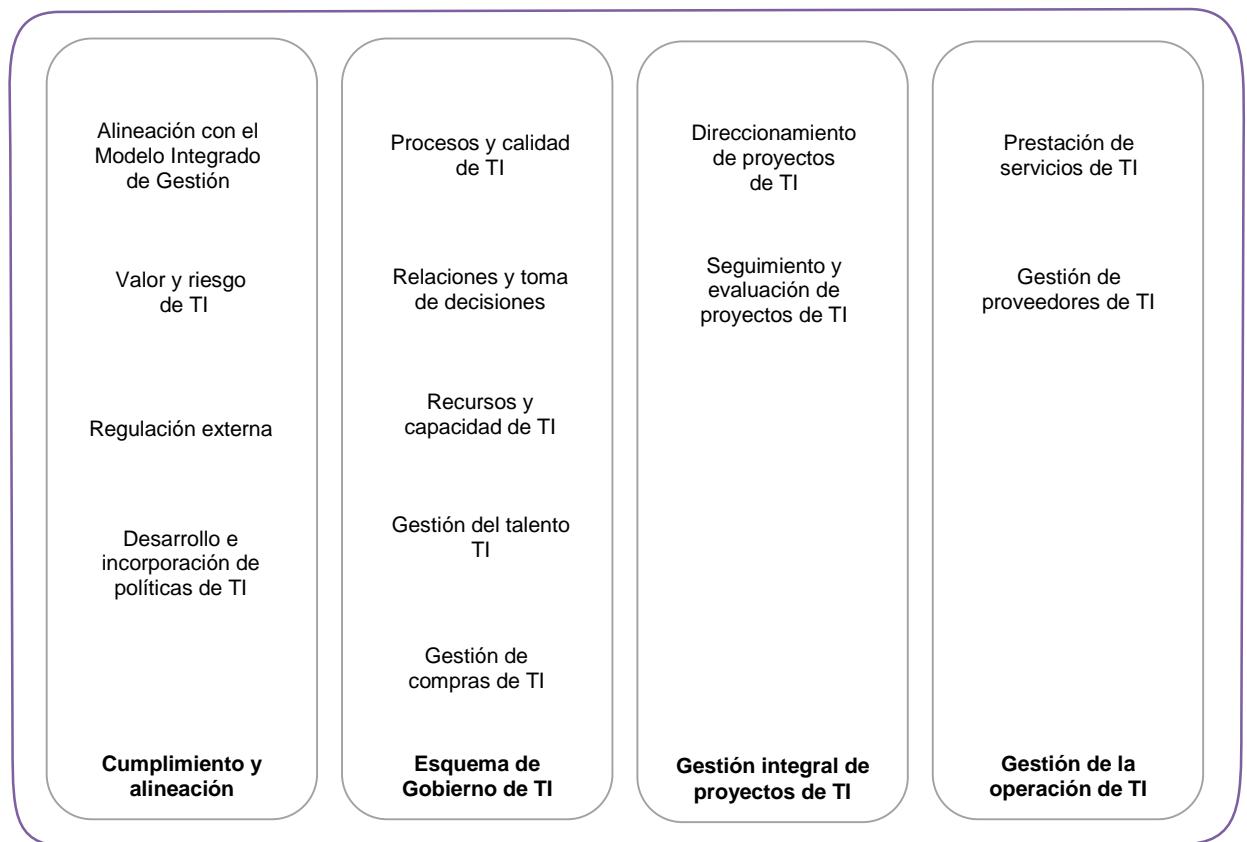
Alineación con el Modelo Integrado de Gestión

Valor y riesgo de TI

Regulación externa

Desarrollo e incorporación de políticas de TI

**Cumplimiento y alineación**

Procesos y calidad de TI

Relaciones y toma de decisiones

Recursos y capacidad de TI

Gestión del talento TI

Gestión de compras de TI

**Esquema de Gobierno de TI**

Direccionamiento de proyectos de TI

Seguimiento y evaluación de proyectos de TI

**Gestión integral de proyectos de TI**

Prestación de servicios de TI

Gestión de proveedores de TI

**Gestión de la operación de TI**